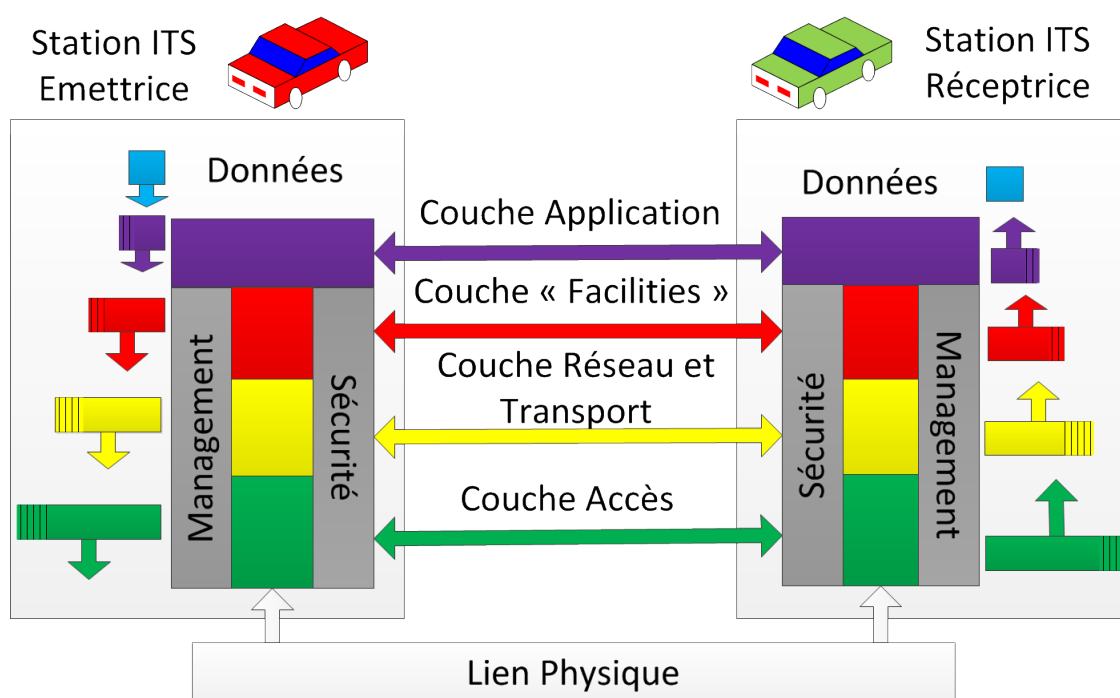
Station ITS Emettrice

Station ITS Réceptrice

Données

Données

Couche Application

Couche « Facilities »

Couche Réseau et Transport

Couche Accès

Management

Sécurité

Sécurité

Management

Lien Physique